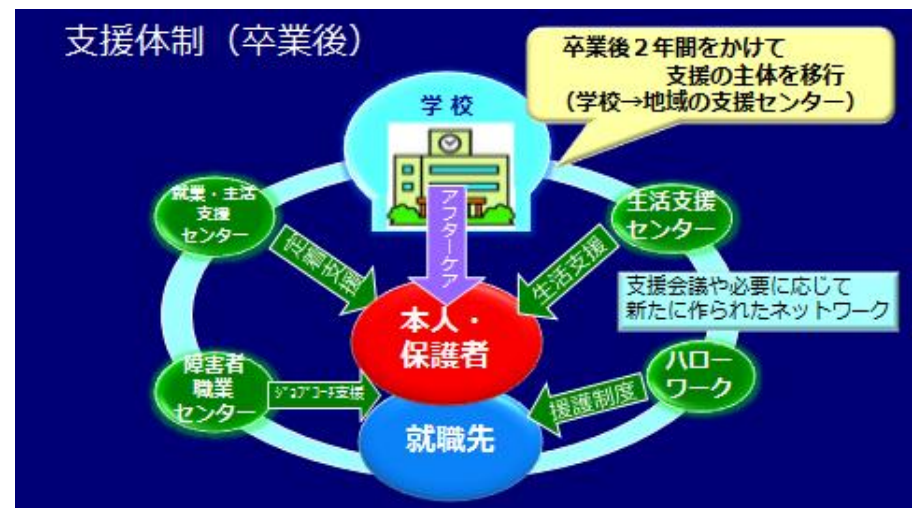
支援体制（卒業後）

卒業後２年間をかけて
支援の主体を移行
（学校→地域の支援センター）

学校

アフターケア

就業・生活支援センター

定着支援

生活支援センター

生活支援

支援会議や必要に応じて新たに作られたネットワーク

本人・保護者

障害者職業センター

ジョブコーチ支援

ハローワーク

援護制度

就職先